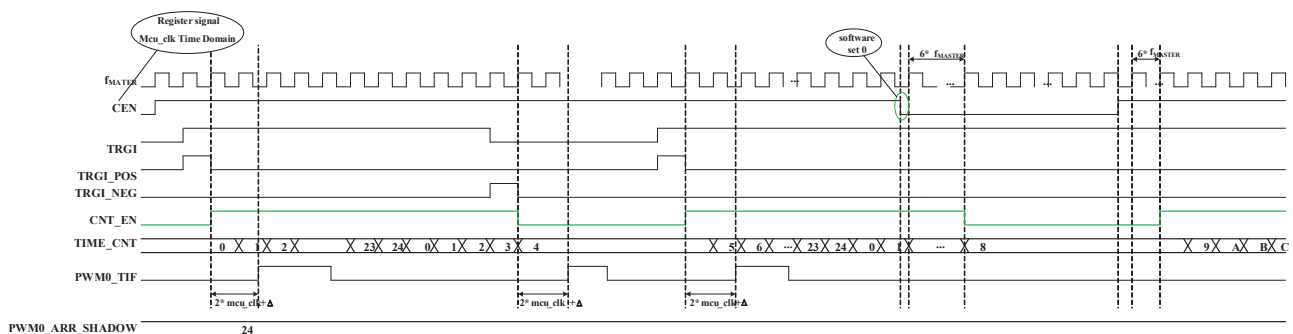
Register signal
Mcu_clk Time Domain

software
set 0

6* $f_{MASTER}$

6* $f_{MASTER}$

$f_{MATER}$

...

...

...

...

CEN

TRGI

TRGI_POS

TRGI_NEG

CNT_EN

TIME_CNT

0 1 2 23 24 0 1 2 3 4 5 6 ... 23 24 0 1 ... 8 9 A B C

PWM0_TIF

2* mcu_clk+Δ

2* mcu_clk+Δ

2* mcu_clk+Δ

PWM0_ARR_SHADOW

24